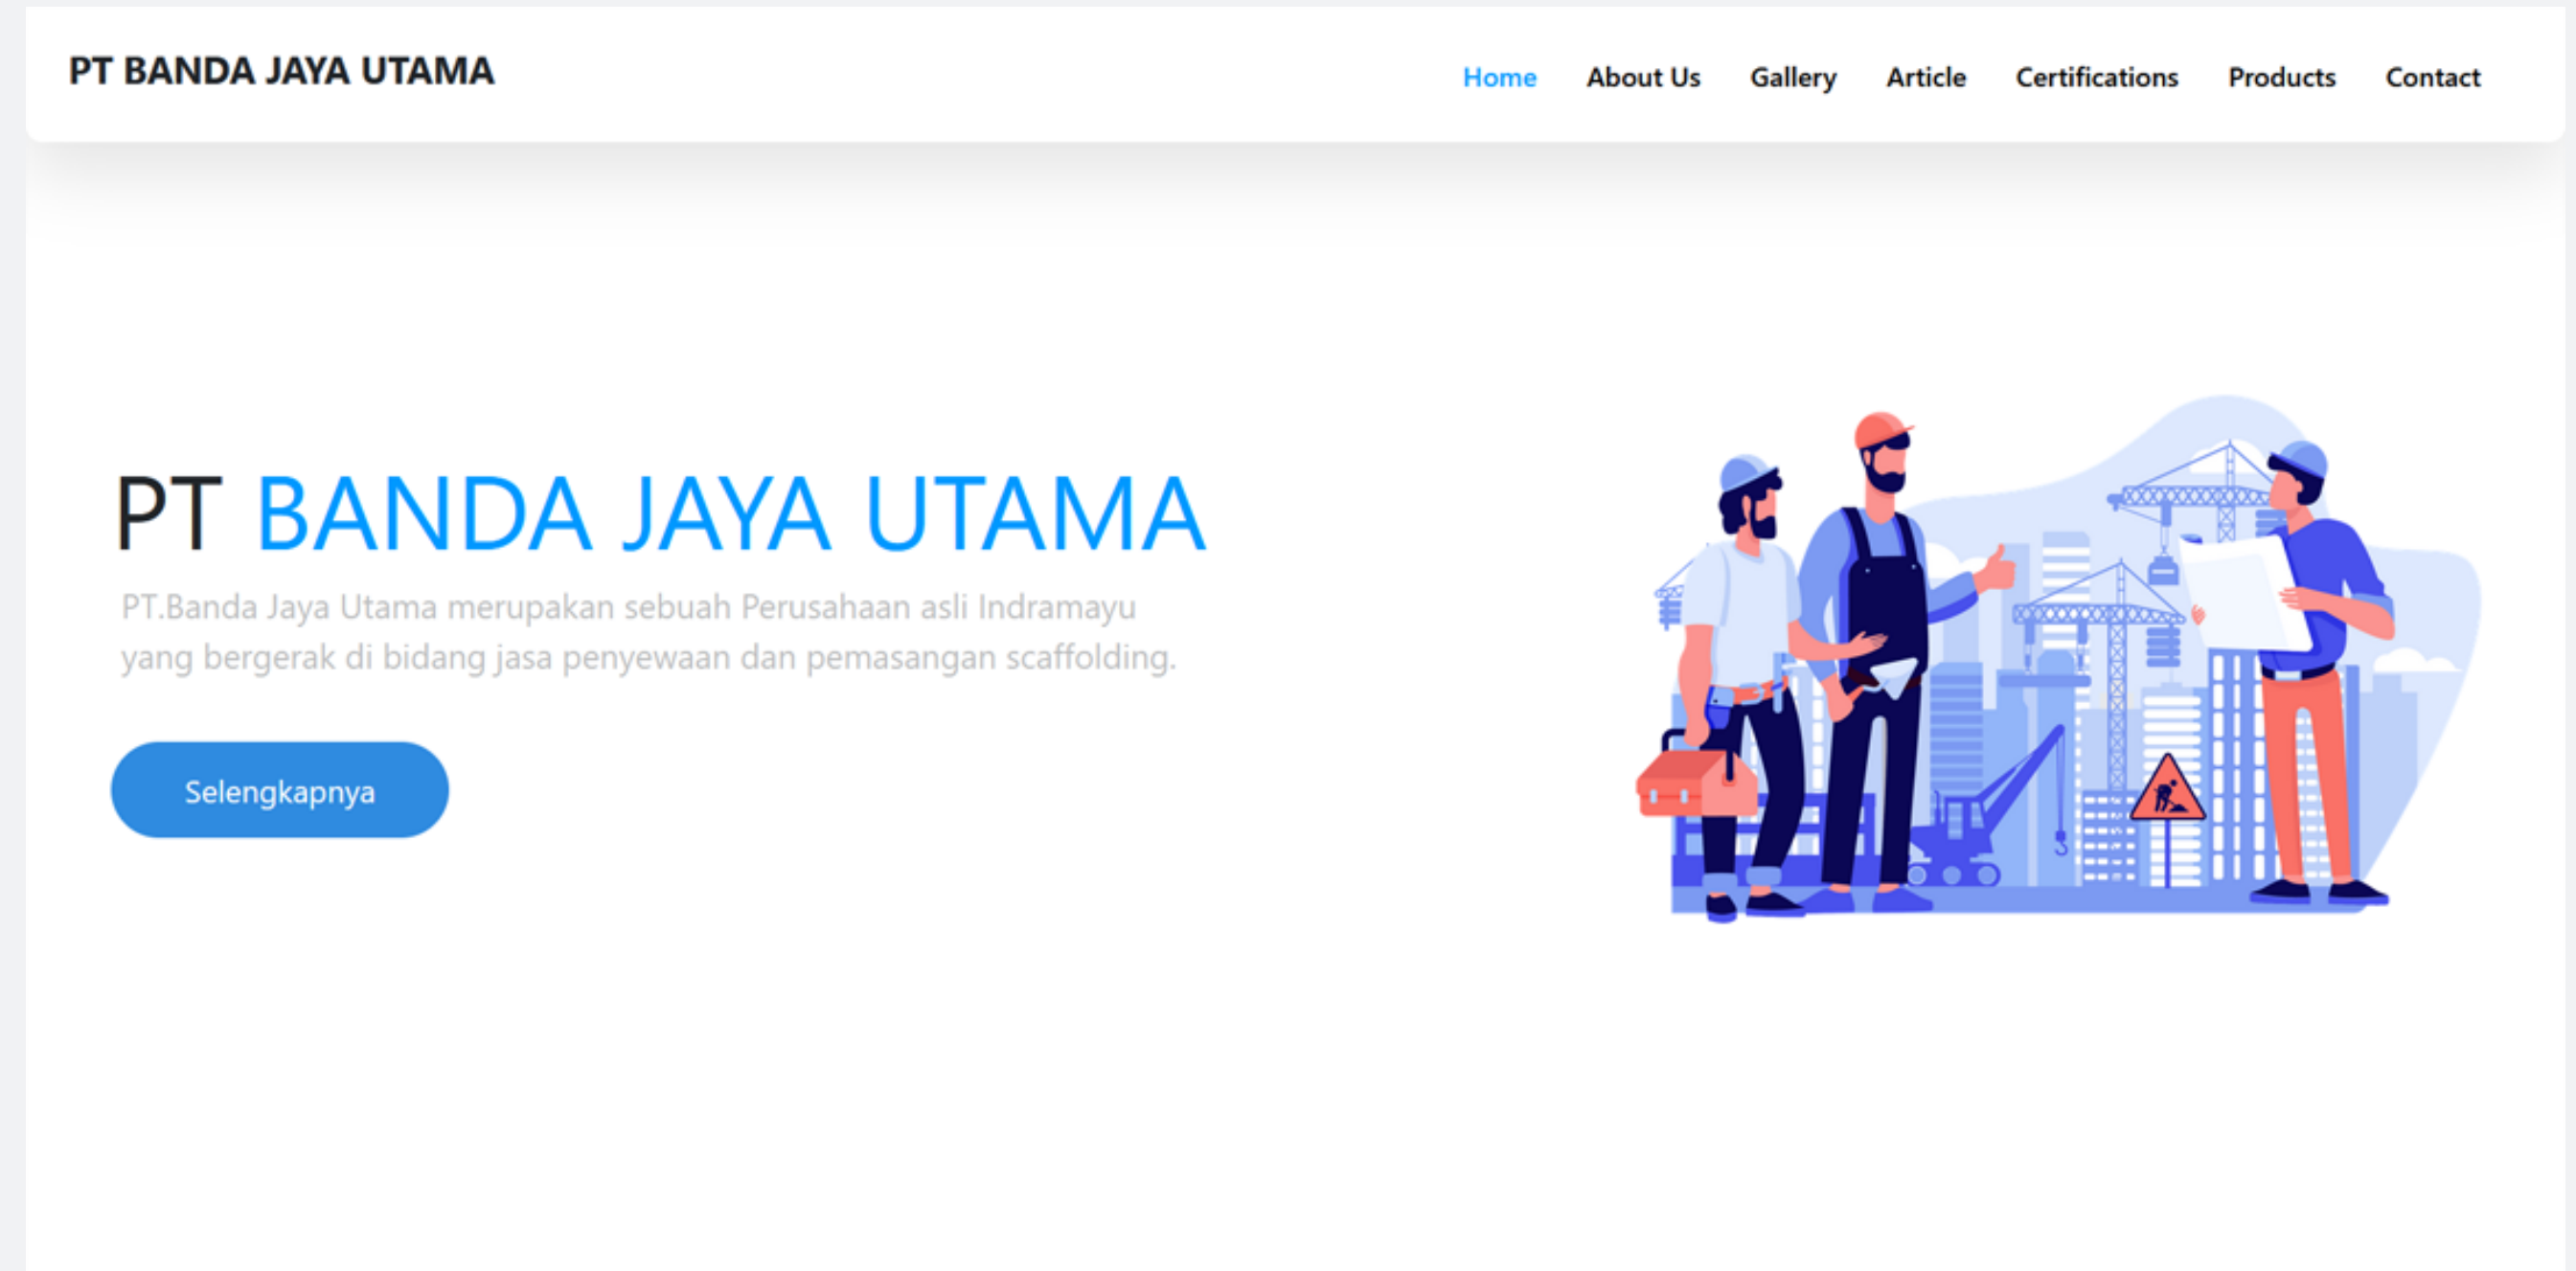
PT BANDA JAYA UTAMA

Home About Us Gallery Article Certifications Products Contact

PT BANDA JAYA UTAMA

PT.Banda Jaya Utama merupakan sebuah Perusahaan asli Indramayu yang bergerak di bidang jasa penyewaan dan pemasangan scaffolding.

Selengkapnya